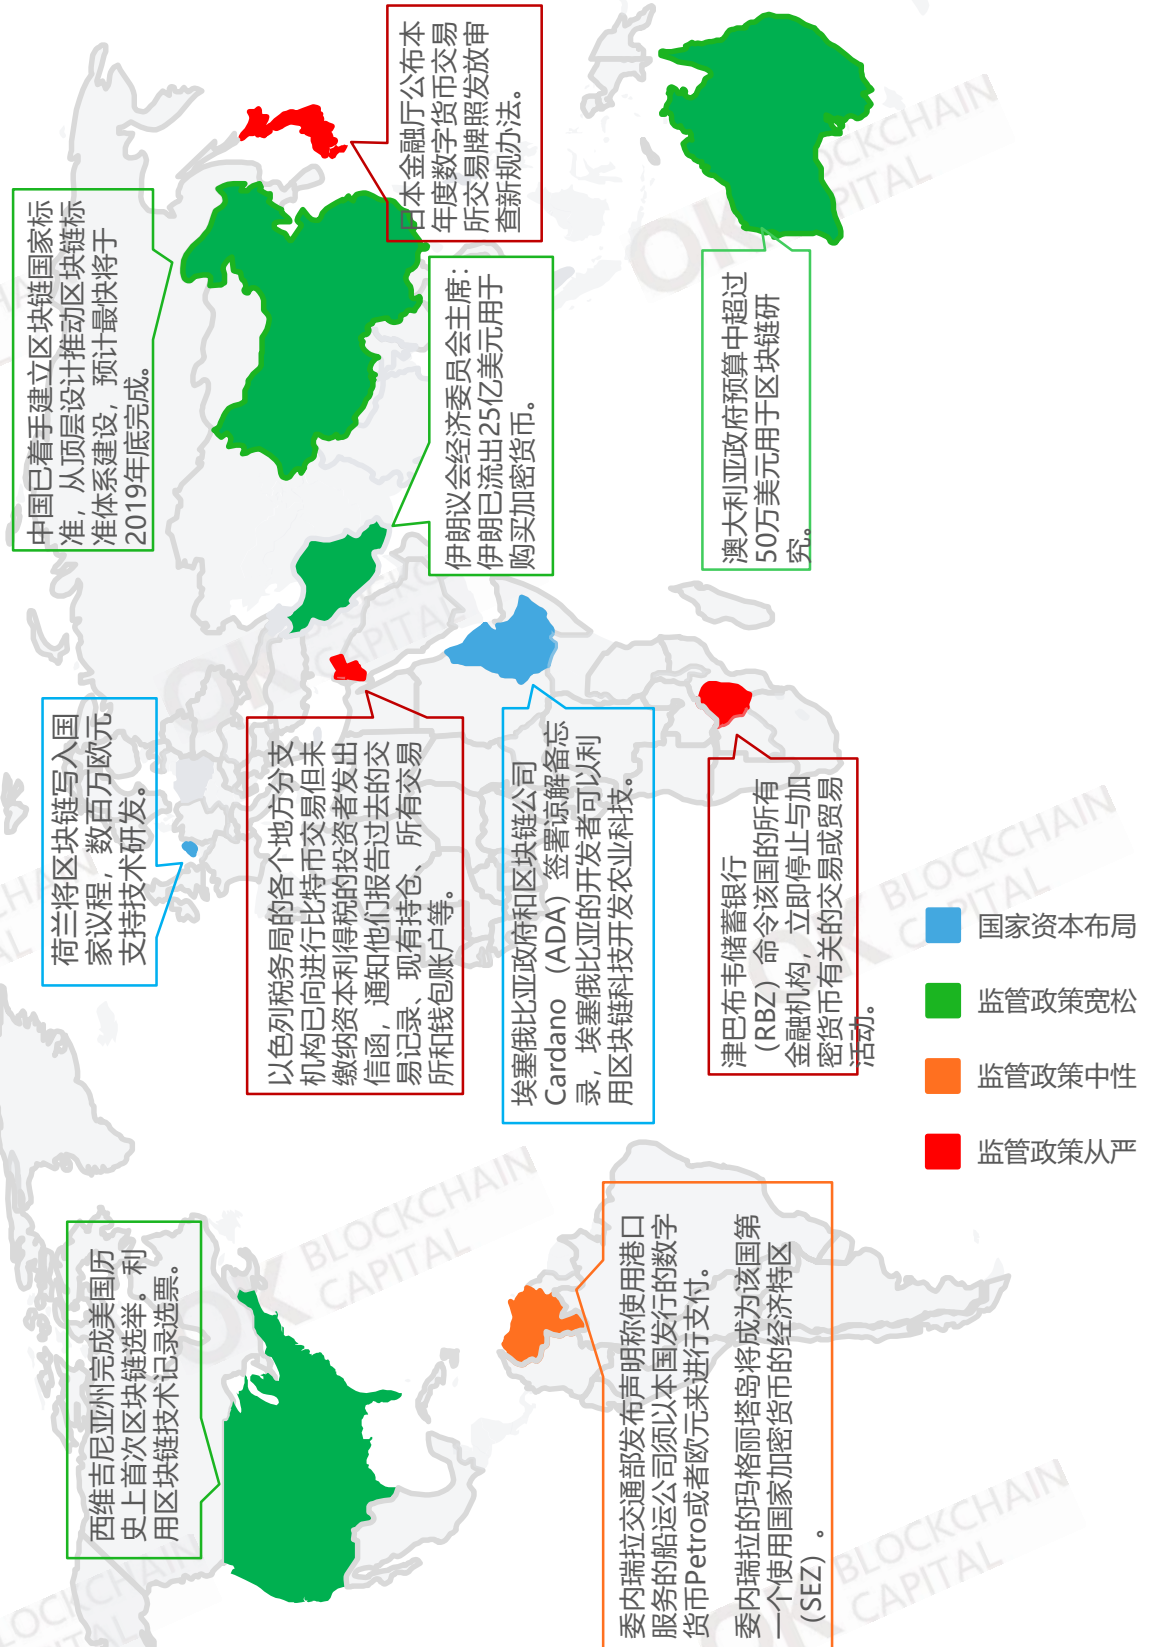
日本金融厅公布本年度数字货币交易所交易牌照发放审查新规办法。

中国已着手建立区块链国家标准，从顶层设计推动区块链标准体系建设，预计最快将于2019年底完成。

伊朗议会经济委员会主席：伊朗已流出25亿美元用于购买加密货币。

澳大利亚政府预算中超过50万美元用于区块链研究。

荷兰将区块链写入国家议程，数百万欧元支持技术研发。

以色列税务局的各个地方分支机构已向进行比特币交易但未缴纳资本利得税的投资者发出信函，通知他们报告过去的交易记录、现有持仓、所有交易所和钱包账户等。

埃塞俄比亚政府和区块链公司Cardano（ADA）签署谅解备忘录，埃塞俄比亚的开发者可以利用区块链科技开发农业科技。

津巴布韦储蓄银行（RBZ）命令该国的所有金融机构，立即停止与加密货币有关的交易或贸易活动。

国家资本布局
监管政策宽松
监管政策中性
监管政策从严

西维吉尼亚州完成美国历史上首次区块链选举，利用区块链技术记录选票。

委内瑞拉交通部发布声明称使用港口服务的船运公司须以本国发行的数字货币Petro或者欧元来进行支付。

委内瑞拉的玛格丽塔岛将成为该国第一个使用国家加密货币的经济特区（SEZ）。

OK BLOCKCHAIN CAPITAL